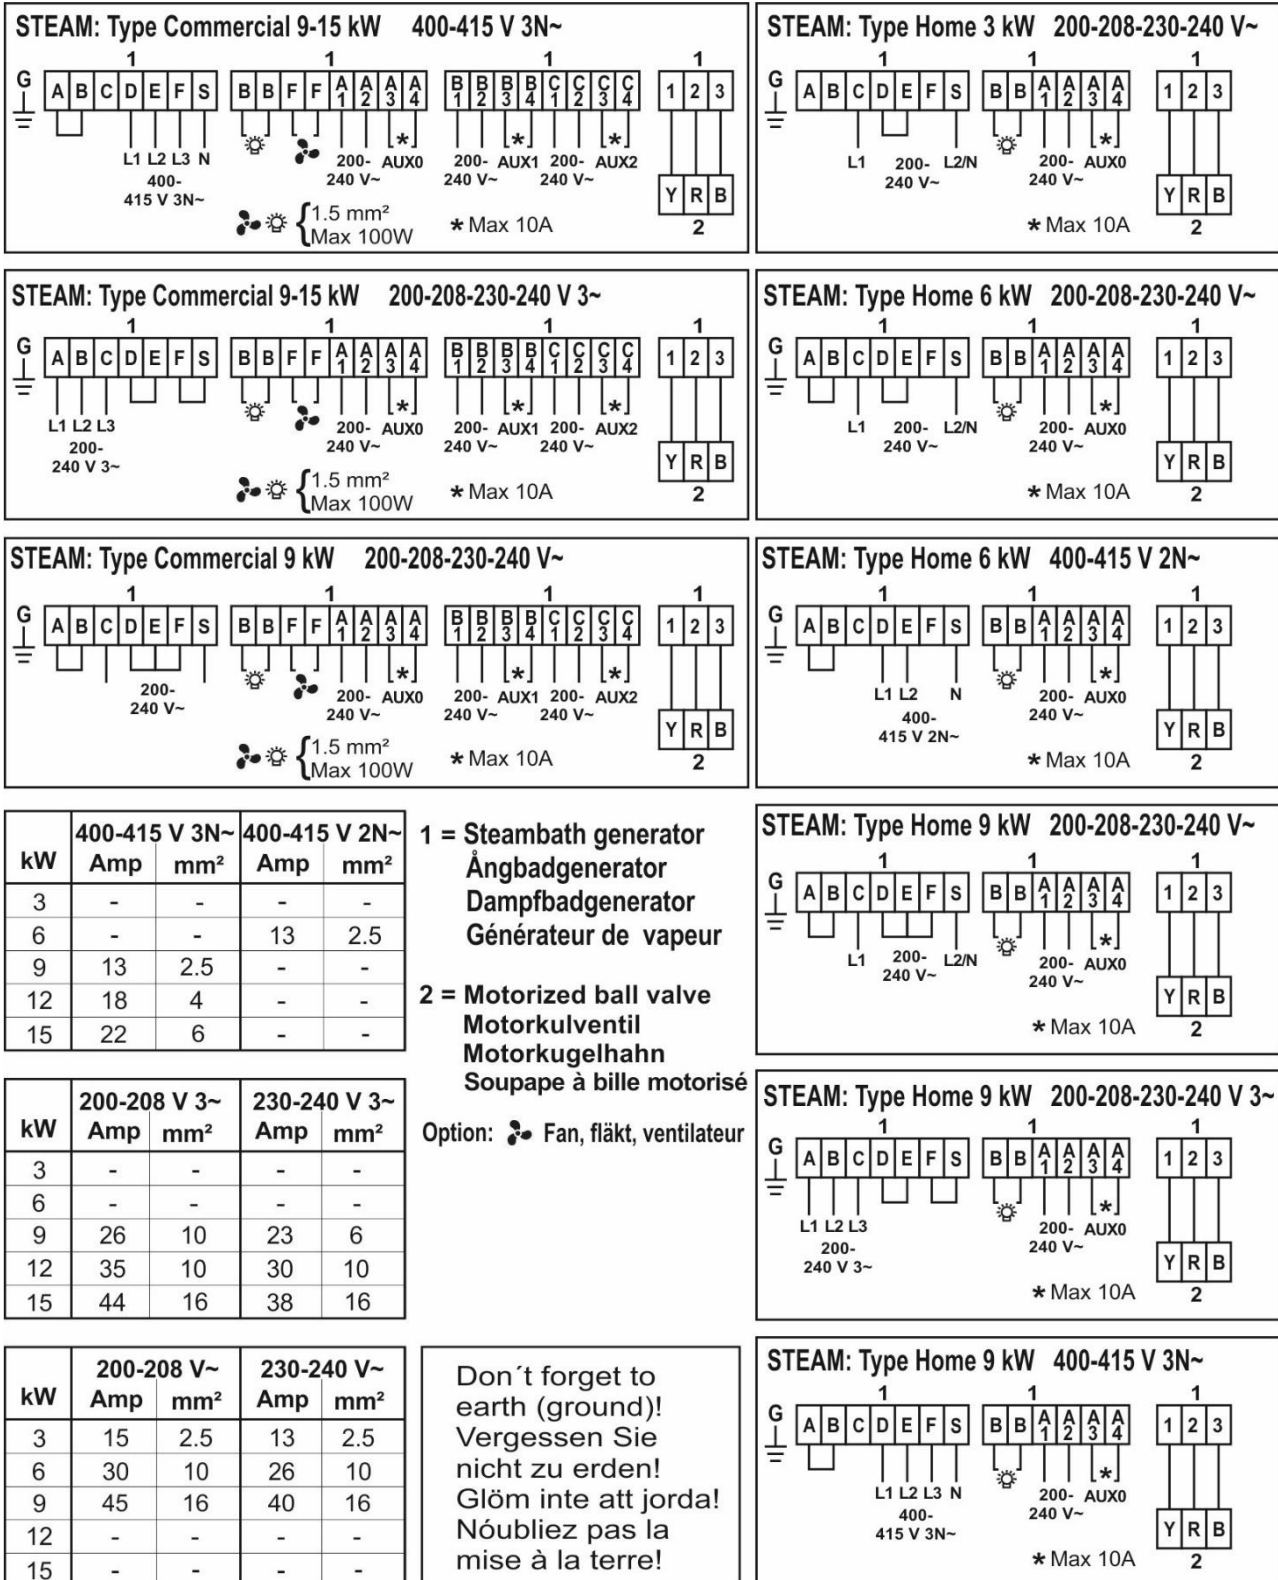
STEAM: Type Commercial 9-15 kW 400-415 V 3N~

1 1 1 1
G A B C D E F S
B B F F $A_1$ $A_2$ $A_3$ $A_4$
$B_1$ $B_2$ $B_3$ $B_4$ $C_1$ $C_2$ $C_3$ $C_4$
1 2 3

L1 L2 L3 N
400-415 V 3N~
200-240 V~ *AUX0
200-240 V~ *AUX1 200-240 V~ *AUX2
Y R B
2
{1.5 mm² Max 100W
* Max 10A

STEAM: Type Home 3 kW 200-208-230-240 V~

1 1 1
G A B C D E F S
B B $A_1$ $A_2$ $A_3$ $A_4$
1 2 3
L1 200-240 V~ L2/N
200-240 V~ *AUX0
Y R B
2
* Max 10A

STEAM: Type Commercial 9-15 kW 200-208-230-240 V 3~

1 1 1 1
G A B C D E F S
B B F F $A_1$ $A_2$ $A_3$ $A_4$
$B_1$ $B_2$ $B_3$ $B_4$ $C_1$ $C_2$ $C_3$ $C_4$
1 2 3
L1 L2 L3
200-240 V 3~
200-240 V~ *AUX0
200-240 V~ *AUX1 200-240 V~ *AUX2
Y R B
2
{1.5 mm² Max 100W
* Max 10A

STEAM: Type Home 6 kW 200-208-230-240 V~

1 1 1
G A B C D E F S
B B $A_1$ $A_2$ $A_3$ $A_4$
1 2 3
L1 200-240 V~ L2/N
200-240 V~ *AUX0
Y R B
2
* Max 10A

STEAM: Type Commercial 9 kW 200-208-230-240 V~

1 1 1 1
G A B C D E F S
B B F F $A_1$ $A_2$ $A_3$ $A_4$
$B_1$ $B_2$ $B_3$ $B_4$ $C_1$ $C_2$ $C_3$ $C_4$
1 2 3
200-240 V~
200-240 V~ *AUX0
200-240 V~ *AUX1 200-240 V~ *AUX2
Y R B
2
{1.5 mm² Max 100W
* Max 10A

STEAM: Type Home 6 kW 400-415 V 2N~

1 1 1
G A B C D E F S
B B $A_1$ $A_2$ $A_3$ $A_4$
1 2 3
L1 L2 N
400-415 V 2N~
200-240 V~ *AUX0
Y R B
2
* Max 10A

| kW | 400-415 V 3N~ Amp | mm² | 400-415 V 2N~ Amp | mm² |
|---|---|---|---|---|
| 3 | - | - | - | - |
| 6 | - | - | 13 | 2.5 |
| 9 | 13 | 2.5 | - | - |
| 12 | 18 | 4 | - | - |
| 15 | 22 | 6 | - | - |

1 = Steambath generator
Ångbadgenerator
Dampfbadgenerator
Générateur de vapeur

2 = Motorized ball valve
Motorkulventil
Motorkugelhahn
Soupape à bille motorisé

Option: Fan, fläkt, ventilateur

STEAM: Type Home 9 kW 200-208-230-240 V~

1 1 1
G A B C D E F S
B B $A_1$ $A_2$ $A_3$ $A_4$
1 2 3
L1 200-240 V~ L2/N
200-240 V~ *AUX0
Y R B
2
* Max 10A

| kW | 200-208 V 3~ Amp | mm² | 230-240 V 3~ Amp | mm² |
|---|---|---|---|---|
| 3 | - | - | - | - |
| 6 | - | - | - | - |
| 9 | 26 | 10 | 23 | 6 |
| 12 | 35 | 10 | 30 | 10 |
| 15 | 44 | 16 | 38 | 16 |

STEAM: Type Home 9 kW 200-208-230-240 V 3~

1 1 1
G A B C D E F S
B B $A_1$ $A_2$ $A_3$ $A_4$
1 2 3
L1 L2 L3
200-240 V 3~
200-240 V~ *AUX0
Y R B
2
* Max 10A

| kW | 200-208 V~ Amp | mm² | 230-240 V~ Amp | mm² |
|---|---|---|---|---|
| 3 | 15 | 2.5 | 13 | 2.5 |
| 6 | 30 | 10 | 26 | 10 |
| 9 | 45 | 16 | 40 | 16 |
| 12 | - | - | - | - |
| 15 | - | - | - | - |

Don´t forget to earth (ground)!
Vergessen Sie nicht zu erden!
Glöm inte att jorda!
Nóubliez pas la mise à la terre!

STEAM: Type Home 9 kW 400-415 V 3N~

1 1 1
G A B C D E F S
B B $A_1$ $A_2$ $A_3$ $A_4$
1 2 3
L1 L2 L3 N
400-415 V 3N~
200-240 V~ *AUX0
Y R B
2
* Max 10A